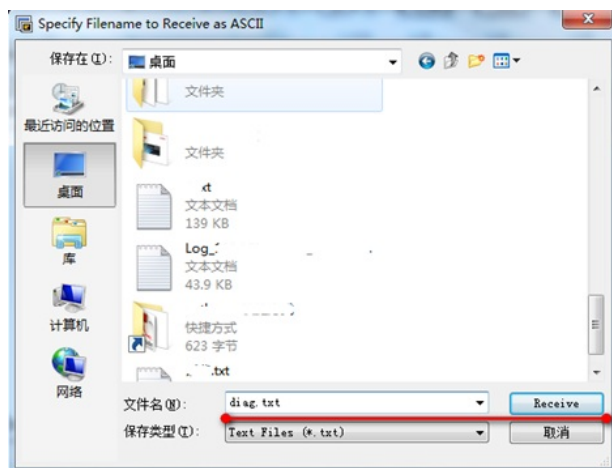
Specify Filename to Receive as ASCII

保存在(I): 桌面

最近访问的位置
桌面
库
计算机
网络

文件夹

文件夹

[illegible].txt
文本文档
139 KB

Log_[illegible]
文本文档
43.9 KB

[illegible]
快捷方式
623 字节

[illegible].txt

文件名(N): diag.txt
保存类型(T): Text Files (*.txt)

Receive
取消